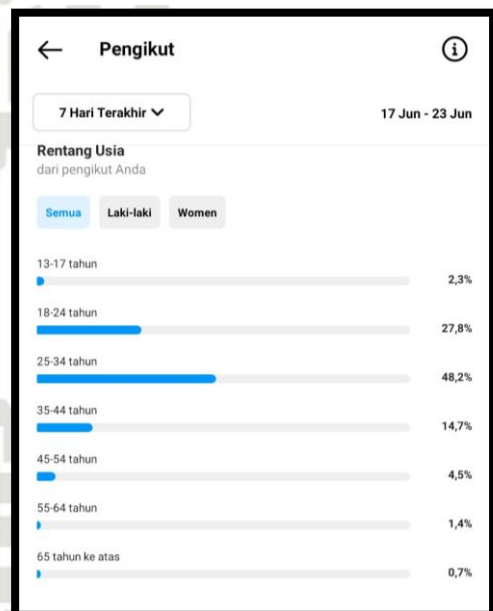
Pengikut

7 Hari Terakhir

17 Jun - 23 Jun

Rentang Usia
dari pengikut Anda

Semua
Laki-laki
Women

13-17 tahun
2,3%

18-24 tahun
27,8%

25-34 tahun
48,2%

35-44 tahun
14,7%

45-54 tahun
4,5%

55-64 tahun
1,4%

65 tahun ke atas
0,7%